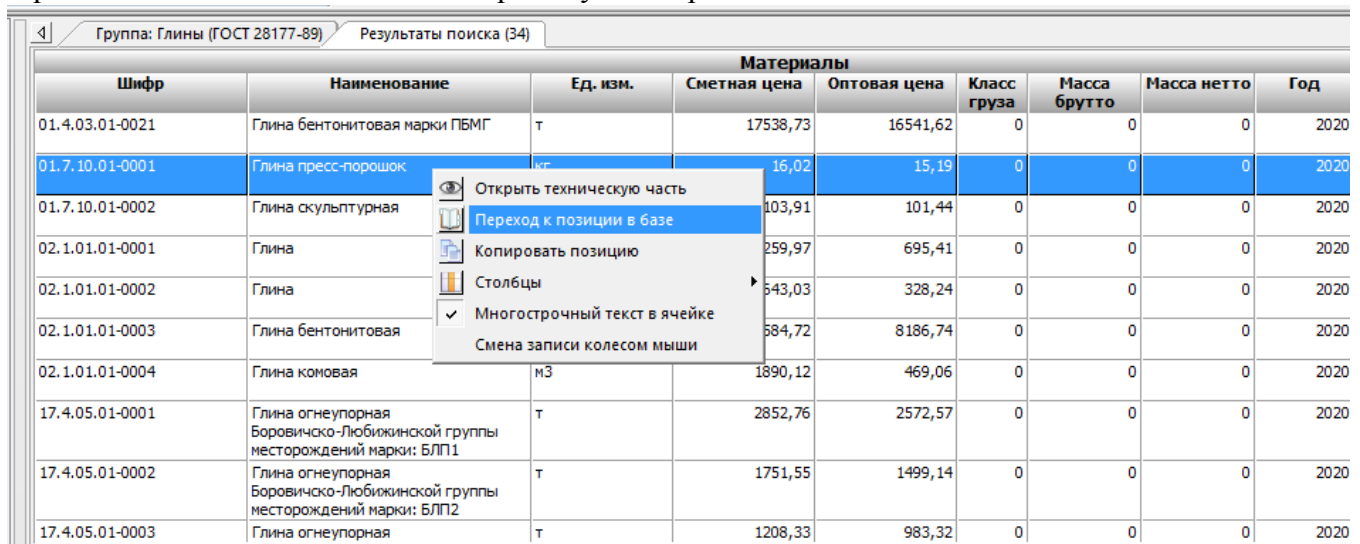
Группа: Глины (ГОСТ 28177-89) | Результаты поиска (34)

Материалы

| Шифр | Наименование | Ед. изм. | Сметная цена | Оптовая цена | Класс груза | Масса брутто | Масса нетто | Год |
|---|---|---|---|---|---|---|---|---|
| 01.4.03.01-0021 | Глина бентонитовая марки ПБМГ | т | 17538,73 | 16541,62 | 0 | 0 | 0 | 2020 |
| 01.7.10.01-0001 | Глина пресс-порошок | кг | 16,02 | 15,19 | 0 | 0 | 0 | 2020 |
| 01.7.10.01-0002 | Глина скульптурная | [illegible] | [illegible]103,91 | 101,44 | 0 | 0 | 0 | 2020 |
| 02.1.01.01-0001 | Глина | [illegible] | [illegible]259,97 | 695,41 | 0 | 0 | 0 | 2020 |
| 02.1.01.01-0002 | Глина | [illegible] | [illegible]543,03 | 328,24 | 0 | 0 | 0 | 2020 |
| 02.1.01.01-0003 | Глина бентонитовая | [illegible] | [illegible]684,72 | 8186,74 | 0 | 0 | 0 | 2020 |
| 02.1.01.01-0004 | Глина комовая | м3 | 1890,12 | 469,06 | 0 | 0 | 0 | 2020 |
| 17.4.05.01-0001 | Глина огнеупорная Боровичско-Любижинской группы месторождений марки: БЛП1 | т | 2852,76 | 2572,57 | 0 | 0 | 0 | 2020 |
| 17.4.05.01-0002 | Глина огнеупорная Боровичско-Любижинской группы месторождений марки: БЛП2 | т | 1751,55 | 1499,14 | 0 | 0 | 0 | 2020 |
| 17.4.05.01-0003 | Глина огнеупорная | т | 1208,33 | 983,32 | 0 | 0 | 0 | 2020 |

Открыть техническую часть
Переход к позиции в базе
Копировать позицию
Столбцы
Многострочный текст в ячейке
Смена записи колесом мыши